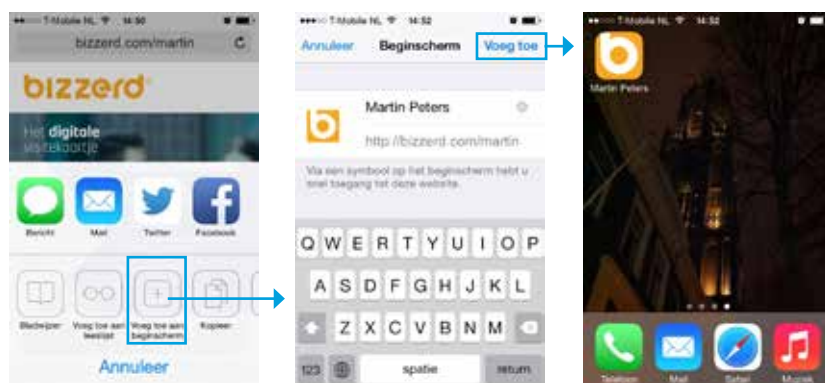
T-Mobile NL 14:50

bizzerd.com/martin

bizzerd

Het digitale visitekaartje

Bericht Mail Twitter Facebook

Bladwijzer Voeg toe aan leeslijst Voeg toe aan beginscherm Kopieer

Annuleer

T-Mobile NL 14:52

Annuleer Beginscherm Voeg toe

Martin Peters

http://bizzerd.com/martin

Via een symbool op het beginscherm hebt u snel toegang tot deze website.

Q W E R T Y U I O P
A S D F G H J K L
Z X C V B N M
123 spatie return

T-Mobile NL 14:52

Martin Peters

Telefoon Mail Safari Muziek